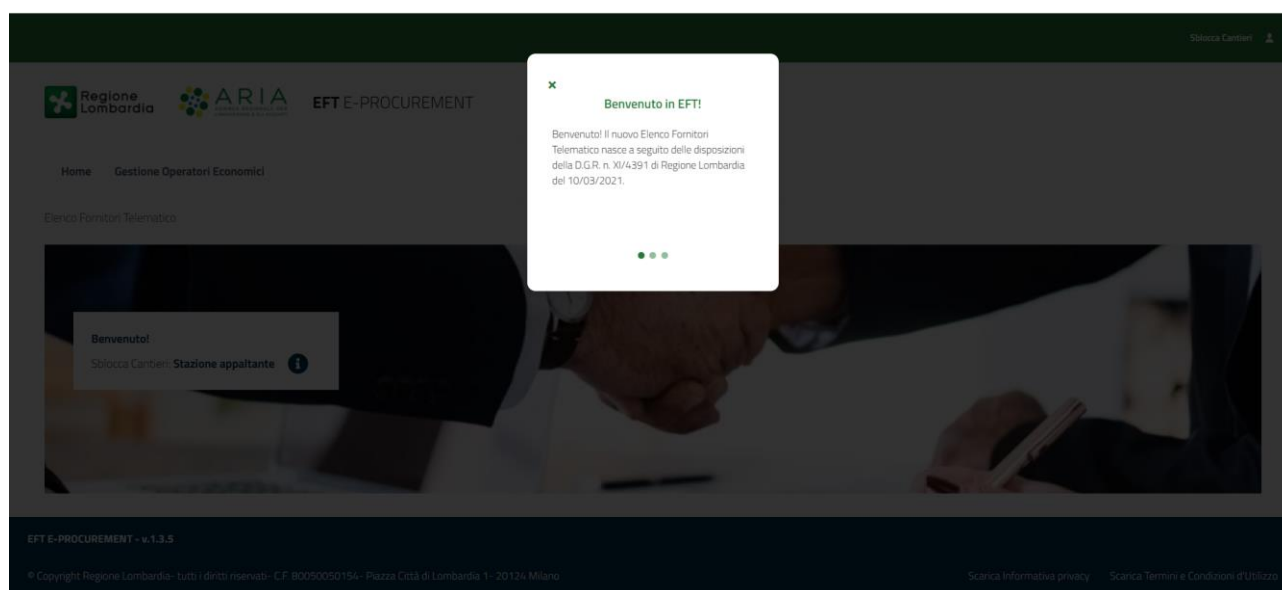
Sblocca Cantieri

Regione Lombardia

ARIA

EFT E-PROCUREMENT

Home Gestione Operatori Economici

Elenco Fornitori Telematico

Benvenuto!

Sblocca Cantieri: Stazione appaltante

×

Benvenuto in EFT!

Benvenuto! Il nuovo Elenco Fornitori Telematico nasce a seguito delle disposizioni della D.G.R. n. XI/4391 di Regione Lombardia del 10/03/2021.

EFT E-PROCUREMENT - v.1.3.5

© Copyright Regione Lombardia- tutti i diritti riservati- C.F. 80050050154- Piazza Città di Lombardia 1- 20124 Milano

Scarica Informativa privacy Scarica Termini e Condizioni d'Utilizzo